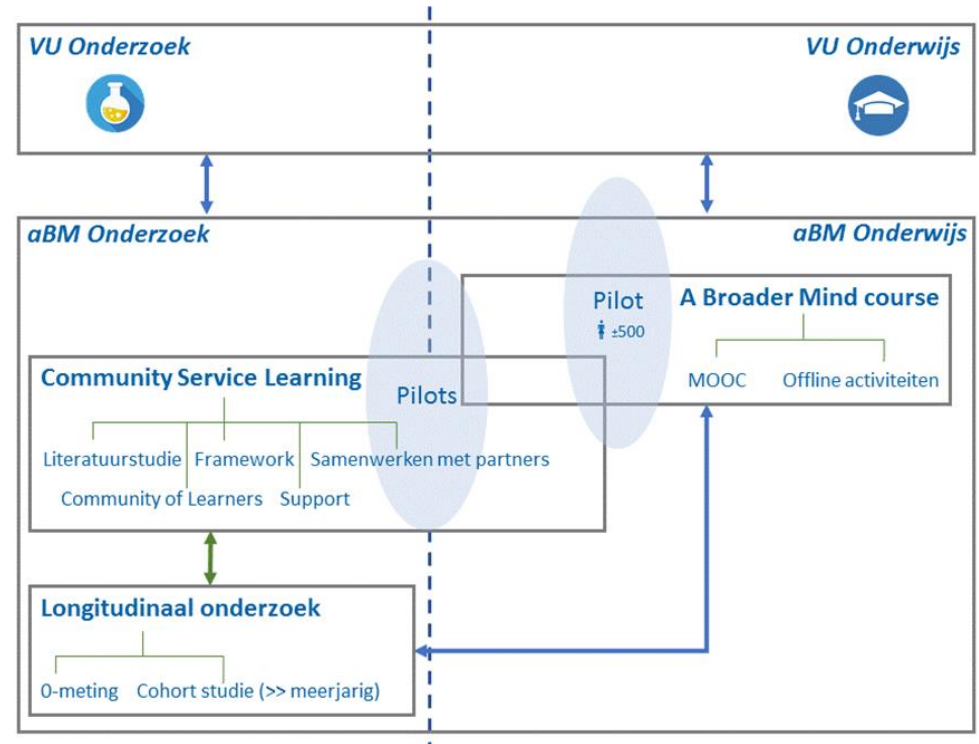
VU Onderzoek

VU Onderwijs

aBM Onderzoek

aBM Onderwijs

Pilot
±500

A Broader Mind course

MOOC

Offline activiteiten

Community Service Learning

Pilots

Literatuurstudie

Framework

Samenwerken met partners

Community of Learners

Support

Longitudinaal onderzoek

0-meting

Cohort studie (>> meerjarig)